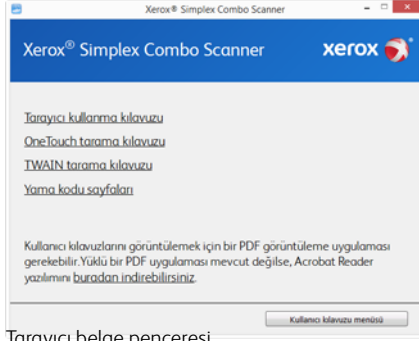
Xerox® Simplex Combo Scanner

Xerox® Simplex Combo Scanner

xerox

Tarayıcı kullanma kılavuzu

OneTouch tarama kılavuzu

TWAIN tarama kılavuzu

Yama kodu sayfaları

Kullanıcı kılavuzlarını görüntülemek için bir PDF görüntüleme uygulaması gerekebilir.Yüklü bir PDF uygulaması mevcut değilse, Acrobat Reader yazılımını buradan indirebilirsiniz.

Kullanıcı kılavuzu menüsü

Tarayıcı belge penceresi